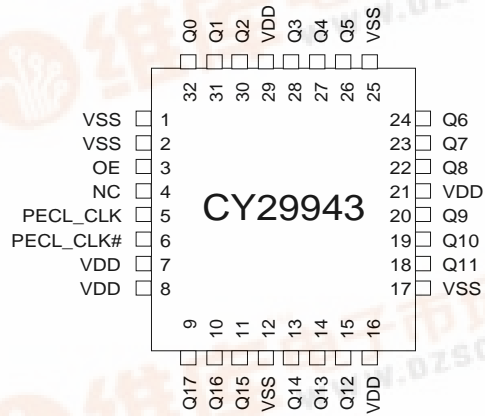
Q0 Q1 Q2 VDD Q3 Q4 Q5 VSS

32 31 30 29 28 27 26 25

VSS 1
VSS 2
OE 3
NC 4
PECL_CLK 5
PECL_CLK# 6
VDD 7
VDD 8

CY29943

24 Q6
23 Q7
22 Q8
21 VDD
20 Q9
19 Q10
18 Q11
17 VSS

9 10 11 12 13 14 15 16

Q17 Q16 Q15 VSS Q14 Q13 Q12 VDD

www.dzsc